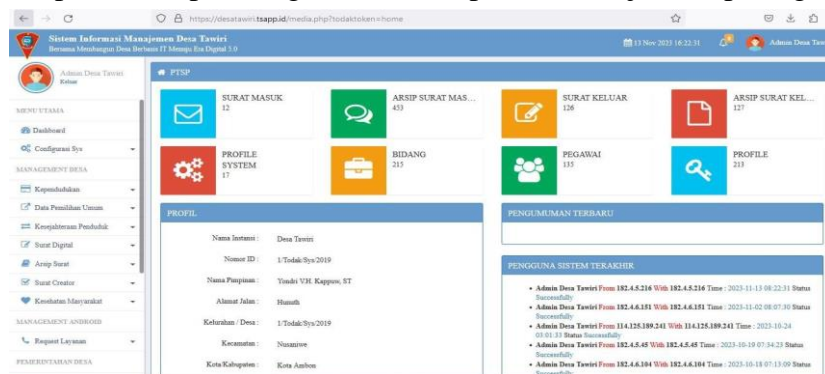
https://desatawiri.tsapp.id/media.php?todaktoken=home

Sistem Informasi Manajemen Desa Tawiri
Bersama Membangun Desa Berbasis IT Menuju Era Digital 5.0

13 Nov 2023 16:22:31 Admin Desa Taw

Admin Desa Tawiri
Ketua

MENU UTAMA
Dashboard
Configurasi Sys
MANAGEMENT DESA
Kependudukan
Data Pemilihan Umum
Kesejahteraan Penduduk
Surat Digital
Arsip Surat
Surat Creator
Kesehatan Masyarakat
MANAGEMENT ANDROID
Request Layanan
PEMERINTAHAN DESA

PTSP

SURAT MASUK
12

ARSIP SURAT MAS...
453

SURAT KELUAR
126

ARSIP SURAT KEL...
127

PROFILE SYSTEM
17

BIDANG
215

PEGAWAI
135

PROFILE
213

PROFIL

| | |
|---|---|
| Nama Instansi : | Desa Tawiri |
| Nomor ID : | 1/Todak/Sys/2019 |
| Nama Pimpinan : | Tondri V.H. Kappuw, ST |
| Alamat Jalan : | Hunuth |
| Kelurahan / Desa : | 1/Todak/Sys/2019 |
| Kecamatan : | Nusaniwe |
| Kota/Kabupaten : | Kota Ambon |

PENGUMUMAN TERBARU

PENGGUNA SISTEM TERAKHIR

• Admin Desa Tawiri From 182.4.5.216 With 182.4.5.216 Time : 2023-11-13 08:22:31 Status Successfully
• Admin Desa Tawiri From 182.4.6.151 With 182.4.6.151 Time : 2023-11-02 08:07:30 Status Successfully
• Admin Desa Tawiri From 114.125.189.241 With 114.125.189.241 Time : 2023-10-24 03:01:33 Status Successfully
• Admin Desa Tawiri From 182.4.5.45 With 182.4.5.45 Time : 2023-10-19 07:34:23 Status Successfully
• Admin Desa Tawiri From 182.4.6.104 With 182.4.6.104 Time : 2023-10-18 07:13:09 Status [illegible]